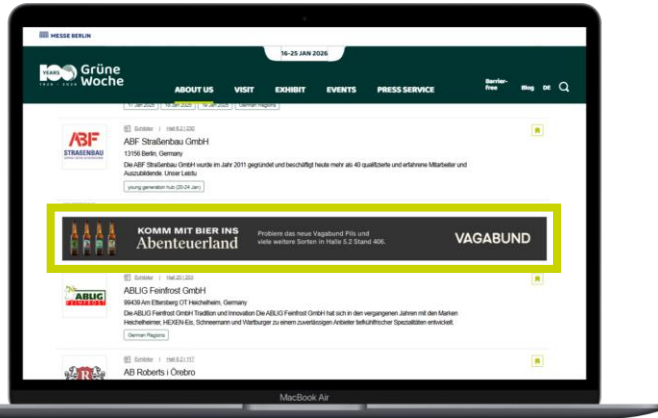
MESSE BERLIN

16-25 JAN 2026

100 YEARS 1926-2026 Grüne Woche

ABOUT US VISIT EXHIBIT EVENTS PRESS SERVICE Barrier-Free Blog DE

17 Jan 2026 | 18 Jan 2026 | 19 Jan 2026 | German Regions

ABF STRASSENBAU

Exhibitor | Hall 6.2 | 230

ABF Straßenbau GmbH

13156 Berlin, Germany

Die ABF Straßenbau GmbH wurde im Jahr 2011 gegründet und beschäftigt heute mehr als 40 qualifizierte und erfahrene Mitarbeiter und Auszubildende. Unser Leistu

young generation hub (20-24 Jan)

KOMM MIT BIER INS Abenteuerland

Probiere das neue Vagabund Pils und viele weitere Sorten in Halle 5.2 Stand 406.

VAGABUND

ABLIG FEINFROST

Exhibitor | Hall 20 | 203

ABLIG Feinfrost GmbH

99439 Am Ettersberg OT Heichelheim, Germany

Die ABLIG Feinfrost GmbH Tradition und Innovation Die ABLIG Feinfrost GmbH hat sich in den vergangenen Jahren mit den Marken Heichelheimer, HEXEN-Eis, Schneemann und Wartburger zu einem zuverlässigen Anbieter tiefkühlfrischer Spezialitäten entwickelt.

German Regions

Exhibitor | Hall 6.2 | 117

AB Roberts i Örebro

MacBook Air